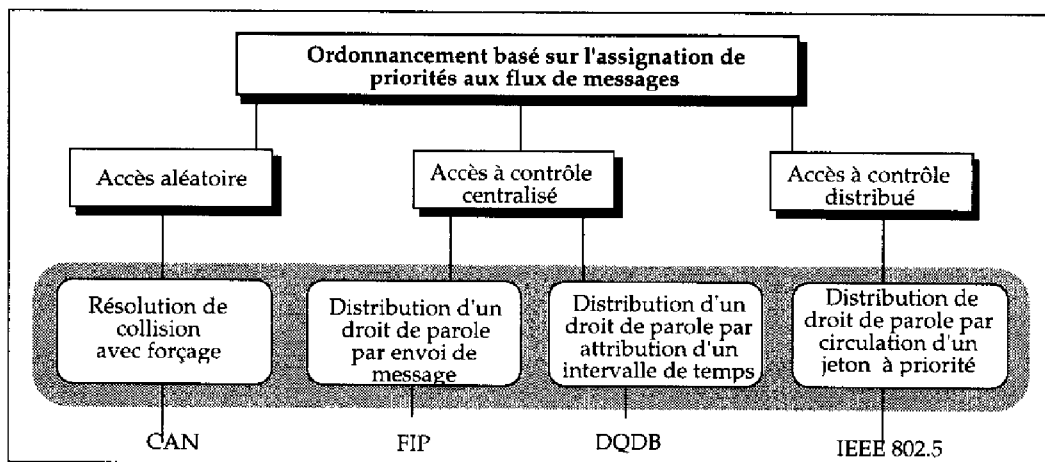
Ordonnancement basé sur l'assignation de priorités aux flux de messages

Accès aléatoire

Accès à contrôle centralisé

Accès à contrôle distribué

Résolution de collision avec forçage

Distribution d'un droit de parole par envoi de message

Distribution d'un droit de parole par attribution d'un intervalle de temps

Distribution de droit de parole par circulation d'un jeton à priorité

CAN

FIP

DQDB

IEEE 802.5